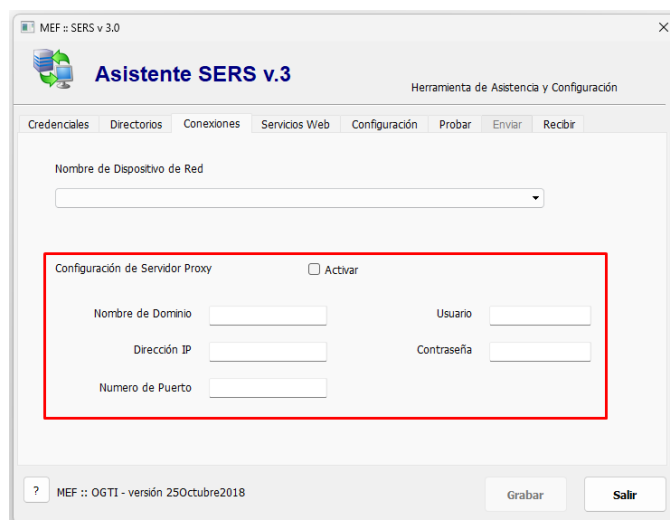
MEF :: SERS v 3.0

Asistente SERS v.3

Herramienta de Asistencia y Configuración

Credenciales | Directorios | Conexiones | Servicios Web | Configuración | Probar | Enviar | Recibir

Nombre de Dispositivo de Red

Configuración de Servidor Proxy

Activar

Nombre de Dominio

Usuario

Dirección IP

Contraseña

Numero de Puerto

?

MEF :: OGTI - versión 25Octubre2018

Grabar

Salir